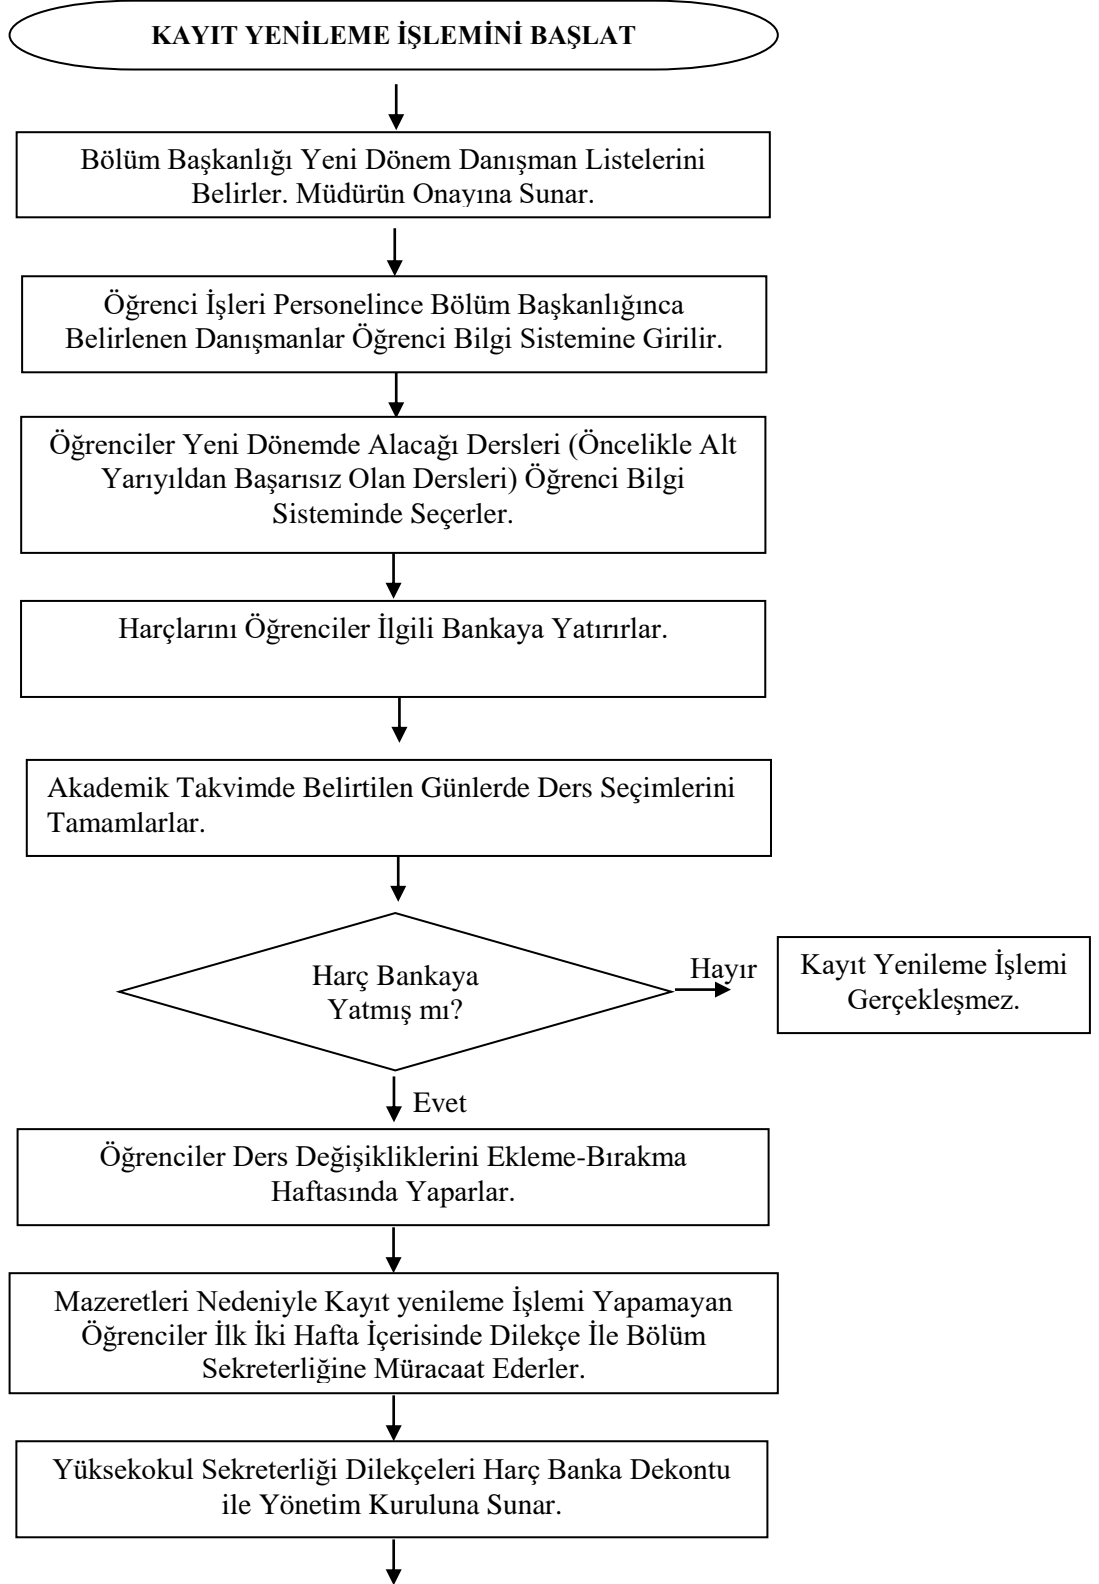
KAYIT YENİLEME İŞLEMİNİ BAŞLAT

Bölüm Başkanlığı Yeni Dönem Danışman Listelerini Belirler. Müdürün Onayına Sunar.

Öğrenci İşleri Personelince Bölüm Başkanlığınca Belirlenen Danışmanlar Öğrenci Bilgi Sistemine Girilir.

Öğrenciler Yeni Dönemde Alacağı Dersleri (Öncelikle Alt Yarıyıldan Başarısız Olan Dersleri) Öğrenci Bilgi Sisteminde Seçerler.

Harçlarını Öğrenciler İlgili Bankaya Yatırırlar.

Akademik Takvimde Belirtilen Günlerde Ders Seçimlerini Tamamlarlar.

Harç Bankaya Yatmış mı?

Hayır

Kayıt Yenileme İşlemi Gerçekleşmez.

Evet

Öğrenciler Ders Değişikliklerini Ekleme-Bırakma Haftasında Yaparlar.

Mazeretleri Nedeniyle Kayıt yenileme İşlemi Yapamayan Öğrenciler İlk İki Hafta İçerisinde Dilekçe İle Bölüm Sekreterliğine Müracaat Ederler.

Yüksekokul Sekreterliği Dilekçeleri Harç Banka Dekontu ile Yönetim Kuruluna Sunar.